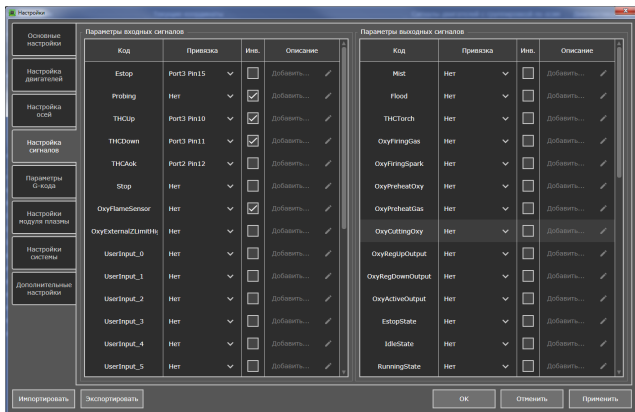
Настройки

Основные настройки

Настройка двигателей

Настройка осей

Настройка сигналов

Параметры G-кода

Настройки модуля плазмы

Настройки системы

Дополнительные настройки

Параметры входных сигналов

| Код | Привязка | Инв. | Описание |
|---|---|---|---|
| Estop | Port3 Pin15 | | Добавить... |
| Probing | Нет | ✓ | Добавить... |
| THCUp | Port3 Pin10 | ✓ | Добавить... |
| THCDown | Port3 Pin11 | ✓ | Добавить... |
| THCAok | Port2 Pin12 | | Добавить... |
| Stop | Нет | | Добавить... |
| OxyFlameSensor | Нет | ✓ | Добавить... |
| OxyExternalZLimitHi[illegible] | Нет | | Добавить... |
| UserInput_0 | Нет | | Добавить... |
| UserInput_1 | Нет | | Добавить... |
| UserInput_2 | Нет | | Добавить... |
| UserInput_3 | Нет | | Добавить... |
| UserInput_4 | Нет | | Добавить... |
| UserInput_5 | Нет | | Добавить... |

Параметры выходных сигналов

| Код | Привязка | Инв. | Описание |
|---|---|---|---|
| Mist | Нет | | Добавить... |
| Flood | Нет | | Добавить... |
| THCTorch | Нет | | Добавить... |
| OxyFiringGas | Нет | | Добавить... |
| OxyFiringSpark | Нет | | Добавить... |
| OxyPreheatOxy | Нет | | Добавить... |
| OxyPreheatGas | Нет | | Добавить... |
| OxyCuttingOxy | Нет | | Добавить... |
| OxyRegUpOutput | Нет | | Добавить... |
| OxyRegDownOutput | Нет | | Добавить... |
| OxyActiveOutput | Нет | | Добавить... |
| EstopState | Нет | | Добавить... |
| IdleState | Нет | | Добавить... |
| RunningState | Нет | | Добавить... |

Импортировать | Экспортировать | ОК | Отменить | Применить